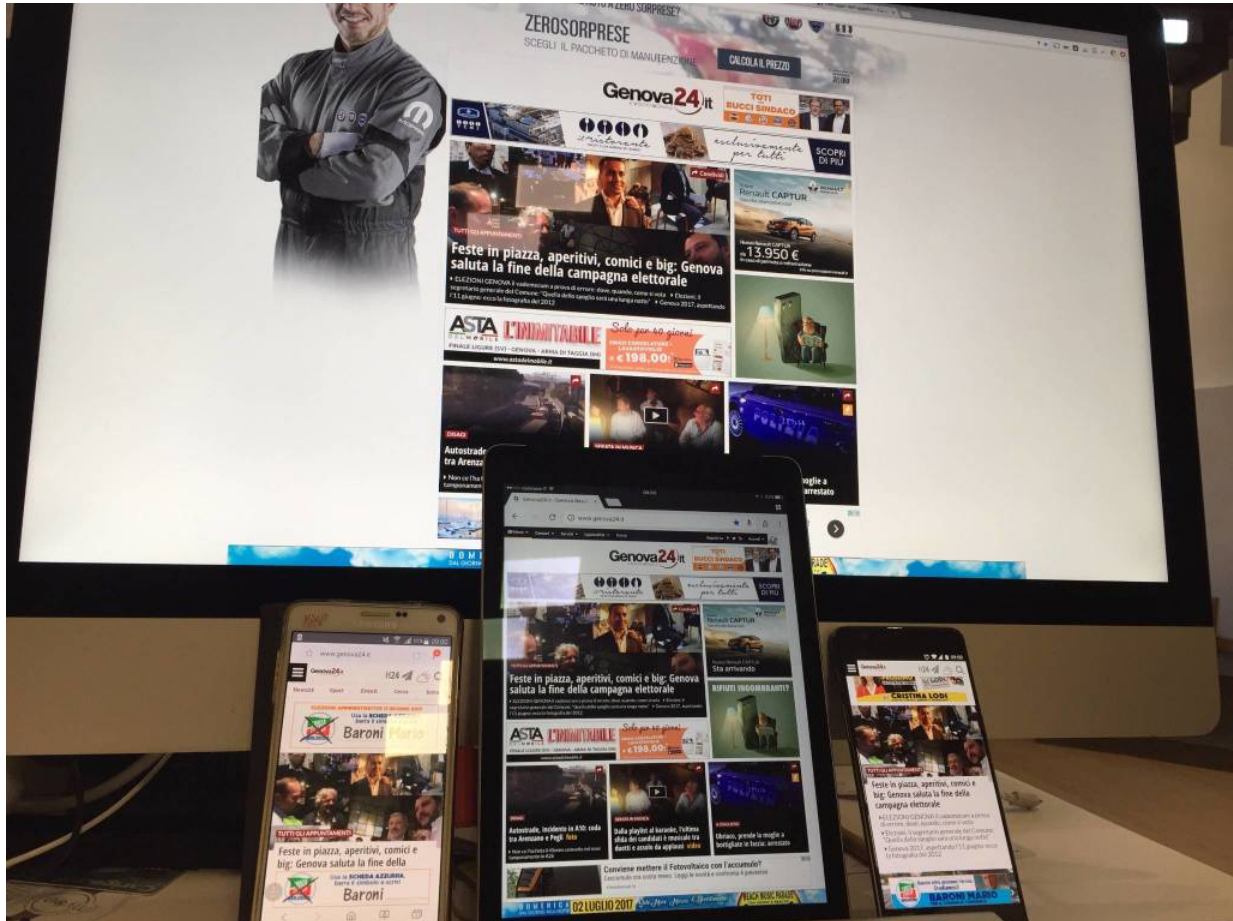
ZEROSORPRESE
SCEGLI IL PACCHETTO DI MANUTENZIONE
CALCOLA IL PREZZO

Genova24.it
TOTI BUCCI SINDACO
esclusivamente per tutti
SCOPRI DI PIÙ

TUTTI GLI APPUNTAMENTI
Feste in piazza, aperitivi, comici e big: Genova saluta la fine della campagna elettorale

Nuovo Renault CAPTUR
13.950 €

ASTA DEL MOBILE L'INIMITABILE
Solo per 40 giorni
€ 198,00
FINALE LIGURE (SV) - GENOVA - ARMA DI TAGGIA (IM)
www.astadelmobile.it

Autostrade, incidente in A10: coda tra Arenzano e Pegli
Dalla playlist al karaoke, l'ultima sfida dei candidati è musicale tra dentri e anelo da applausi video
Ubriaco, prende la moglie a bottigliate in faccia: arrestato

Conviene mettere il Fotovoltaico con l'accumulo?

02 LUGLIO 2017

www.genova24.it
Genova24.it
Notizie Sport Eventi Cerca
ELEZIONI AMMINISTRATIVE 11 GIUGNO 2017
Usa la SCHEDA AZZURRA
Baroni Mario
TUTTI GLI APPUNTAMENTI
Feste in piazza, aperitivi, comici e big: Genova saluta la fine della
Usa la SCHEDA AZZURRA, barra il simbolo e scrivi
Baroni

Nuovo Renault CAPTUR
Sta arrivando
RIFIUTI INGOMBRANTI?

CRISTINA LODI
TUTTI GLI APPUNTAMENTI
Feste in piazza, aperitivi, comici e big: Genova saluta la fine della campagna elettorale
BARONI MARIO